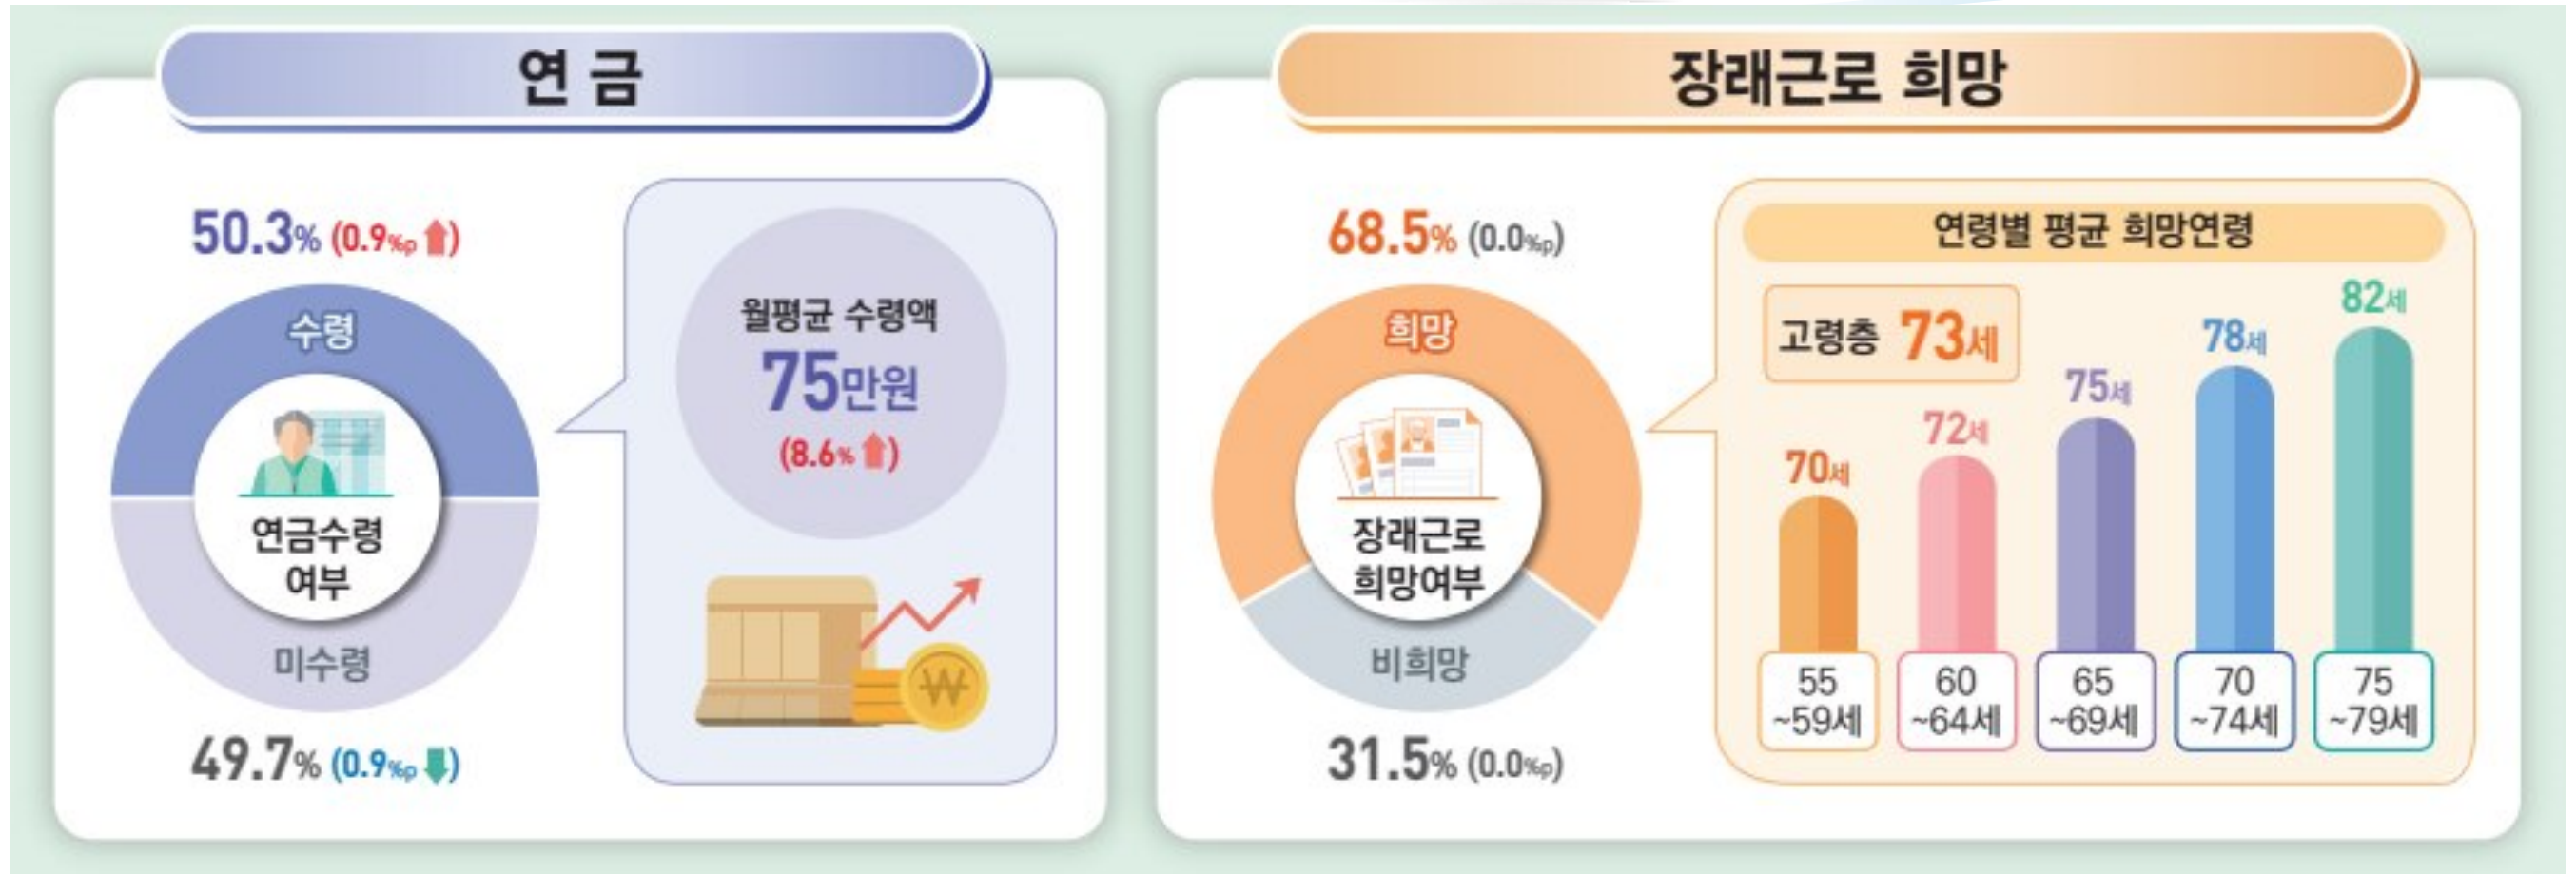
연 금

50.3% (0.9%p ⬆)

수령

연금수령 여부

미수령

49.7% (0.9%p ⬇)

월평균 수령액
75만원
(8.6% ⬆)

₩

장래근로 희망

68.5% (0.0%p)

희망

장래근로 희망여부

비희망

31.5% (0.0%p)

연령별 평균 희망연령

고령층 73세

70세
72세
75세
78세
82세

55 ~59세
60 ~64세
65 ~69세
70 ~74세
75 ~79세